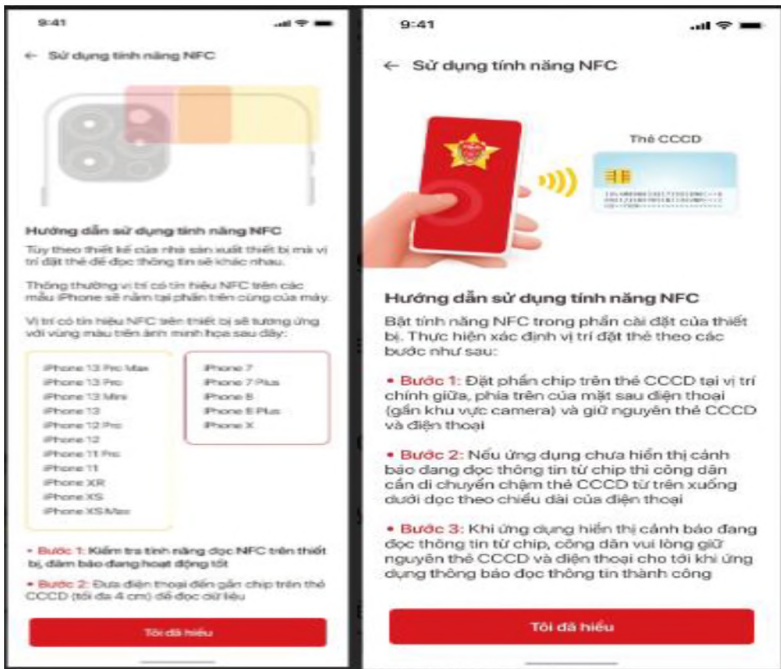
9:41

← Sử dụng tính năng NFC

Hướng dẫn sử dụng tính năng NFC

Tùy theo thiết kế của nhà sản xuất thiết bị mà vị trí đặt thẻ để đọc thông tin sẽ khác nhau.

Thông thường vị trí có tín hiệu NFC trên các mẫu iPhone sẽ nằm tại phần trên cùng của máy.

Vị trí có tín hiệu NFC trên thiết bị sẽ tương ứng với vùng màu trên ảnh minh họa sau đây:

iPhone 13 Pro Max
iPhone 13 Pro
iPhone 13 Mini
iPhone 13
iPhone 12 Pro
iPhone 12
iPhone 11 Pro
iPhone 11
iPhone XR
iPhone XS
iPhone XS Max

iPhone 7
iPhone 7 Plus
iPhone 8
iPhone 8 Plus
iPhone X

• Bước 1: Kiểm tra tính năng đọc NFC trên thiết bị, đảm bảo đang hoạt động tốt

• Bước 2: Đưa điện thoại đến gần chip trên thẻ CCCD (tối đa 4 cm) để đọc dữ liệu

Tôi đã hiểu

9:41

← Sử dụng tính năng NFC

Thẻ CCCD

Hướng dẫn sử dụng tính năng NFC

Bật tính năng NFC trong phần cài đặt của thiết bị. Thực hiện xác định vị trí đặt thẻ theo các bước như sau:

• Bước 1: Đặt phần chip trên thẻ CCCD tại vị trí chính giữa, phía trên của mặt sau điện thoại (gần khu vực camera) và giữ nguyên thẻ CCCD và điện thoại

• Bước 2: Nếu ứng dụng chưa hiển thị cảnh báo đang đọc thông tin từ chip thì công dân cần di chuyển chậm thẻ CCCD từ trên xuống dưới dọc theo chiều dài của điện thoại

• Bước 3: Khi ứng dụng hiển thị cảnh báo đang đọc thông tin từ chip, công dân vui lòng giữ nguyên thẻ CCCD và điện thoại cho tới khi ứng dụng thông báo đọc thông tin thành công

Tôi đã hiểu